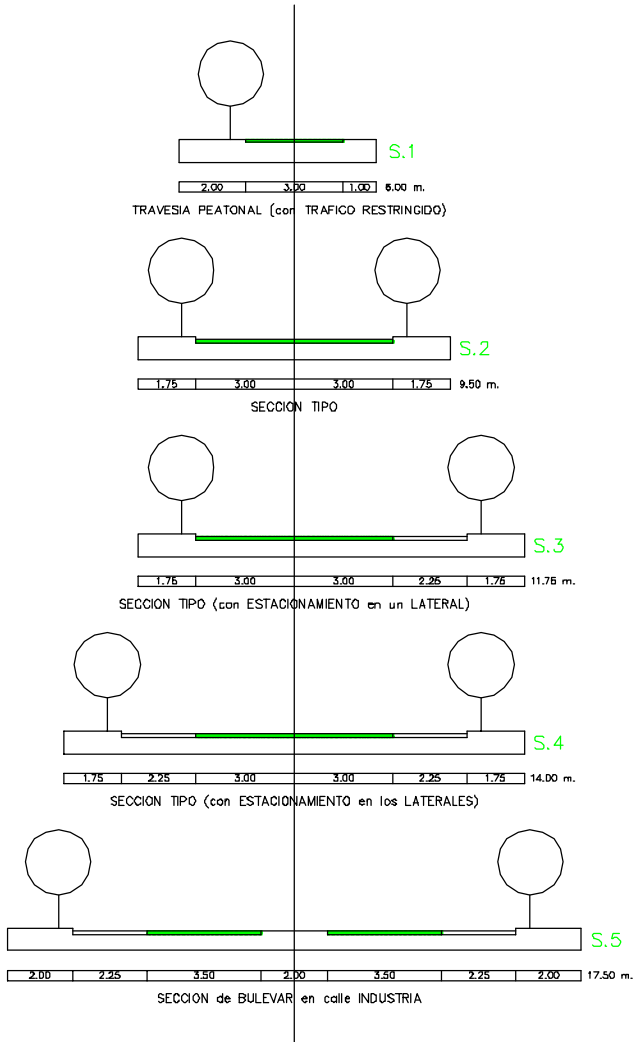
S.1

| 2.00 | 3.00 | 1.00 |
|---|---|---|

6.00 m.

TRAVESIA PEATONAL (con TRAFICO RESTRINGIDO)

S.2

| 1.75 | 3.00 | 3.00 | 1.75 |
|---|---|---|---|

9.50 m.

SECCION TIPO

S.3

| 1.75 | 3.00 | 3.00 | 2.25 | 1.75 |
|---|---|---|---|---|

11.75 m.

SECCION TIPO (con ESTACIONAMIENTO en un LATERAL)

S.4

| 1.75 | 2.25 | 3.00 | 3.00 | 2.25 | 1.75 |
|---|---|---|---|---|---|

14.00 m.

SECCION TIPO (con ESTACIONAMIENTO en los LATERALES)

S.5

| 2.00 | 2.25 | 3.50 | 2.00 | 3.50 | 2.25 | 2.00 |
|---|---|---|---|---|---|---|

17.50 m.

SECCION de BULEVAR en calle INDUSTRIA